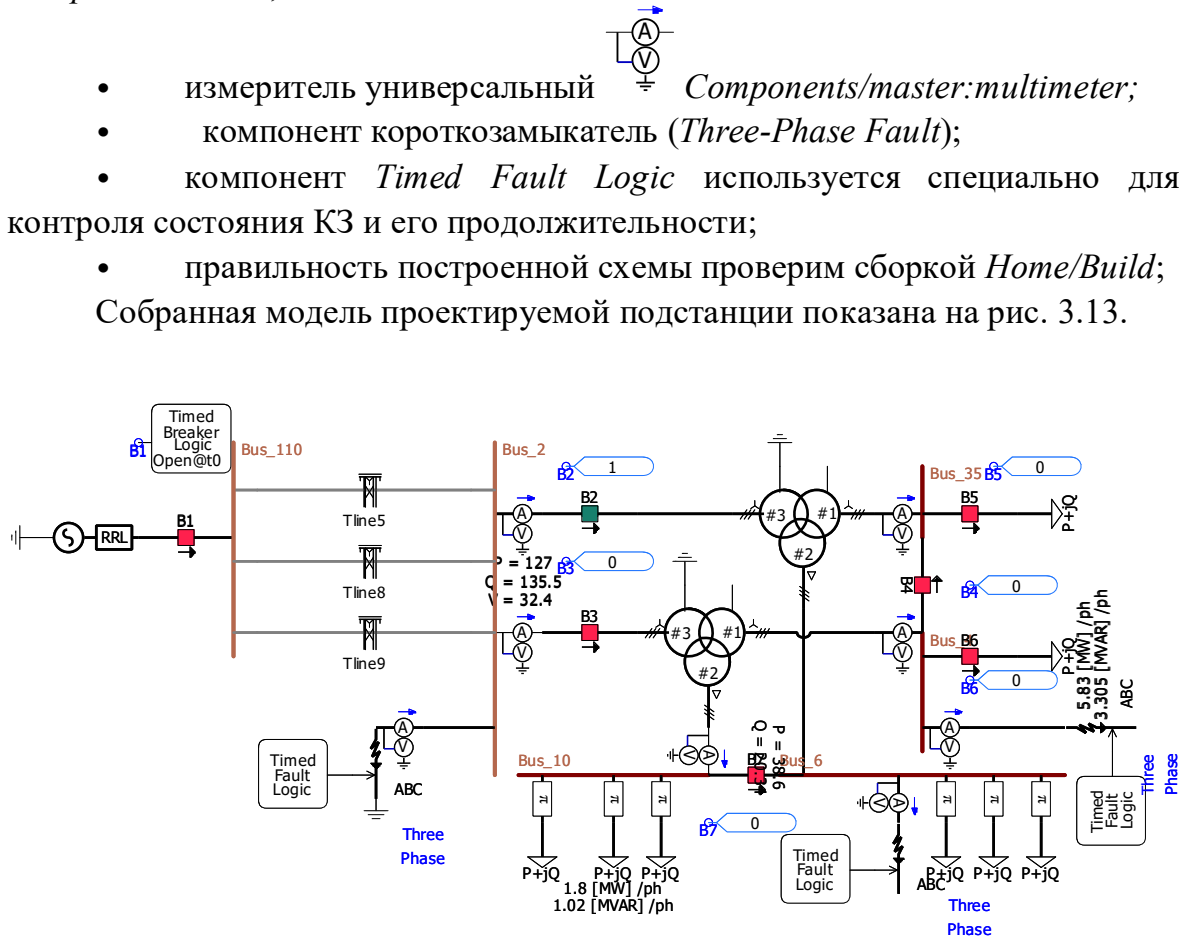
• измеритель универсальный Components/master:multimeter;

• компонент короткозамыкатель (Three-Phase Fault);

• компонент Timed Fault Logic используется специально для контроля состояния КЗ и его продолжительности;

• правильность построенной схемы проверим сборкой Home/Build;

Собранная модель проектируемой подстанции показана на рис. 3.13.

Timed Breaker Logic Open@t0

B1

Bus_110

Bus_2

B2

1

Bus_35

B5

0

RRL

B1

Tline5

B2

#3

#1

#2

B5

P+jQ

Tline8

P = 127
Q = 135.5
V = 32.4

B3

0

B4

B4

0

Tline9

B3

#3

#1

#2

Bus

B6

P+jQ

5.83 [MW] /ph
3.305 [MVAR] /ph

B6

0

ABC

Timed Fault Logic

ABC

Three Phase

Bus_10

B7

Bus_6

P = 
Q = 
386

Three Phase

Timed Fault Logic

B7

0

Timed Fault Logic

P+jQ

P+jQ

P+jQ

1.8 [MW] /ph
1.02 [MVAR] /ph

ABC

P+jQ

P+jQ

P+jQ

Three Phase